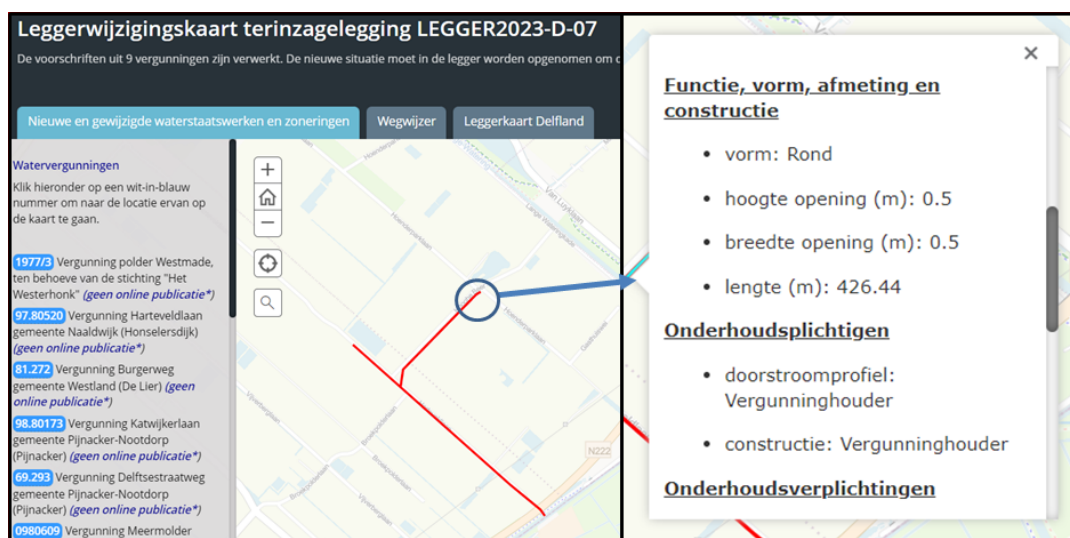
Leggerwijzigingskaart terinzagelegging LEGGER2023-D-07

De voorschriften uit 9 vergunningen zijn verwerkt. De nieuwe situatie moet in de legger worden opgenomen om c

Nieuwe en gewijzigde waterstaatswerken en zoneringen | Wegwijzer | Leggerkaart Delfland

Watervergunningen

Klik hieronder op een wit-in-blauw nummer om naar de locatie ervan op de kaart te gaan.

1977/3 Vergunning polder Westmade, ten behoeve van de stichting "Het Westerhonk" (geen online publicatie*)

97.80520 Vergunning Harteveldlaan gemeente Naaldwijk (Honselersdijk) (geen online publicatie*)

81.272 Vergunning Burgerweg gemeente Westland (De Lier) (geen online publicatie*)

98.80173 Vergunning Katwijkerlaan gemeente Pijnacker-Nootdorp (Pijnacker) (geen online publicatie*)

69.293 Vergunning Delftsestraatweg gemeente Pijnacker-Nootdorp (Pijnacker) (geen online publicatie*)

0980609 Vergunning Meermolder

N222

×

Functie, vorm, afmeting en constructie

• vorm: Rond

• hoogte opening (m): 0.5

• breedte opening (m): 0.5

• lengte (m): 426.44

Onderhoudsplichtigen

• doorstroomprofiel: Vergunninghouder

• constructie: Vergunninghouder

Onderhoudsverplichtingen